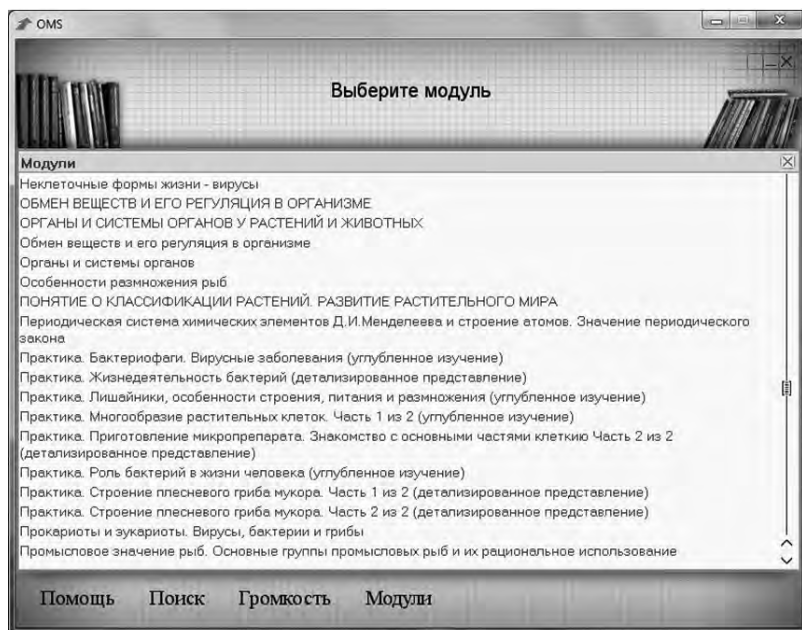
OMS

Выберите модуль

Модули

Неклеточные формы жизни - вирусы
ОБМЕН ВЕЩЕСТВ И ЕГО РЕГУЛЯЦИЯ В ОРГАНИЗМЕ
ОРГАНЫ И СИСТЕМЫ ОРГАНОВ У РАСТЕНИЙ И ЖИВОТНЫХ
Обмен веществ и его регуляция в организме
Органы и системы органов
Особенности размножения рыб
ПОНЯТИЕ О КЛАССИФИКАЦИИ РАСТЕНИЙ. РАЗВИТИЕ РАСТИТЕЛЬНОГО МИРА
Периодическая система химических элементов Д.И.Менделеева и строение атомов. Значение периодического закона
Практика. Бактериофаги. Вирусные заболевания (углубленное изучение)
Практика. Жизнедеятельность бактерий (детализированное представление)
Практика. Лишайники, особенности строения, питания и размножения (углубленное изучение)
Практика. Многообразие растительных клеток. Часть 1 из 2 (углубленное изучение)
Практика. Приготовление микропрепарата. Знакомство с основными частями клеткию Часть 2 из 2 (детализированное представление)
Практика. Роль бактерий в жизни человека (углубленное изучение)
Практика. Строение плесневого гриба мукора. Часть 1 из 2 (детализированное представление)
Практика. Строение плесневого гриба мукора. Часть 2 из 2 (детализированное представление)
Прокариоты и эукариоты. Вирусы, бактерии и грибы
Промысловое значение рыб. Основные группы промысловых рыб и их рациональное использование

Помощь Поиск Громкость Модули